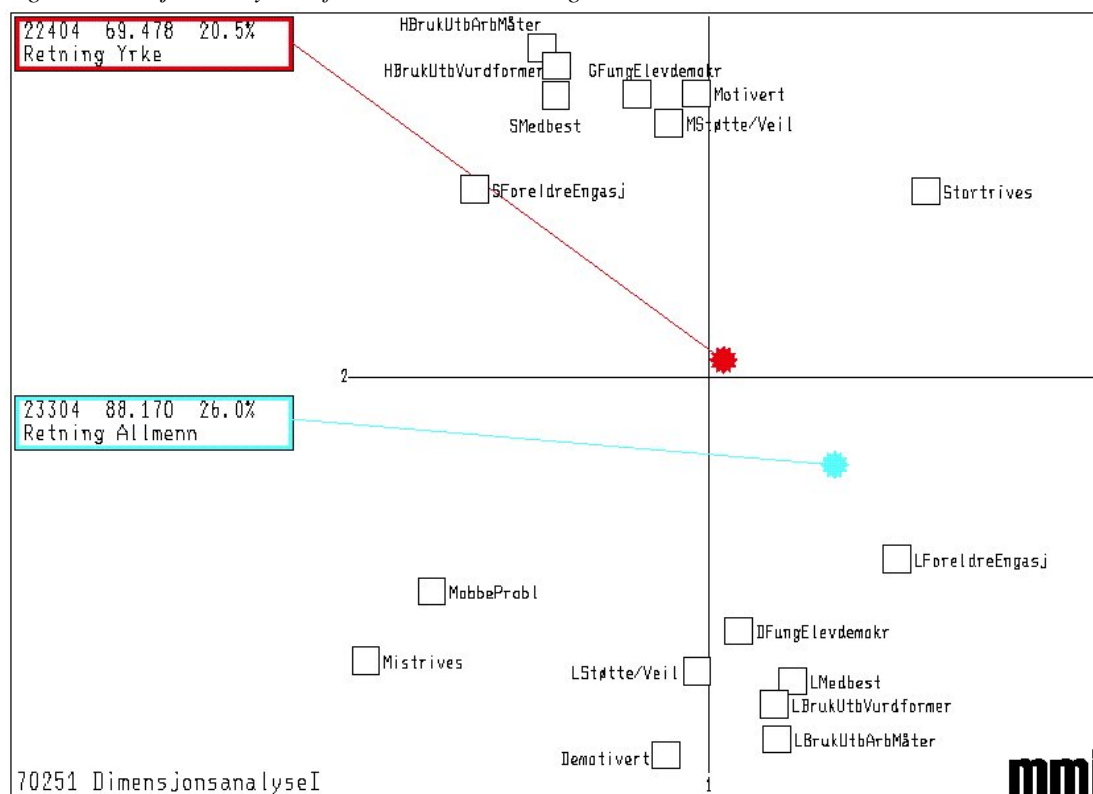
22404 69.478 20.5%
Retning Yrke

HBrukUtbArbMåter
HBrukUtbVurdformer
GFungElevdemokr
Motivert
SMedbest
MStøtte/Veil
SForeldreEngasj
Stortrives

2

23304 88.170 26.0%
Retning Allmenn

LForeldreEngasj
MobbeProbl
DFungElevdemokr
Mistrives
LStøtte/Veil
LMedbest
LBrukUtbVurdformer
LBrukUtbArbMåter
Demotivert

70251 DimensjonsanalyseI
1
mmi